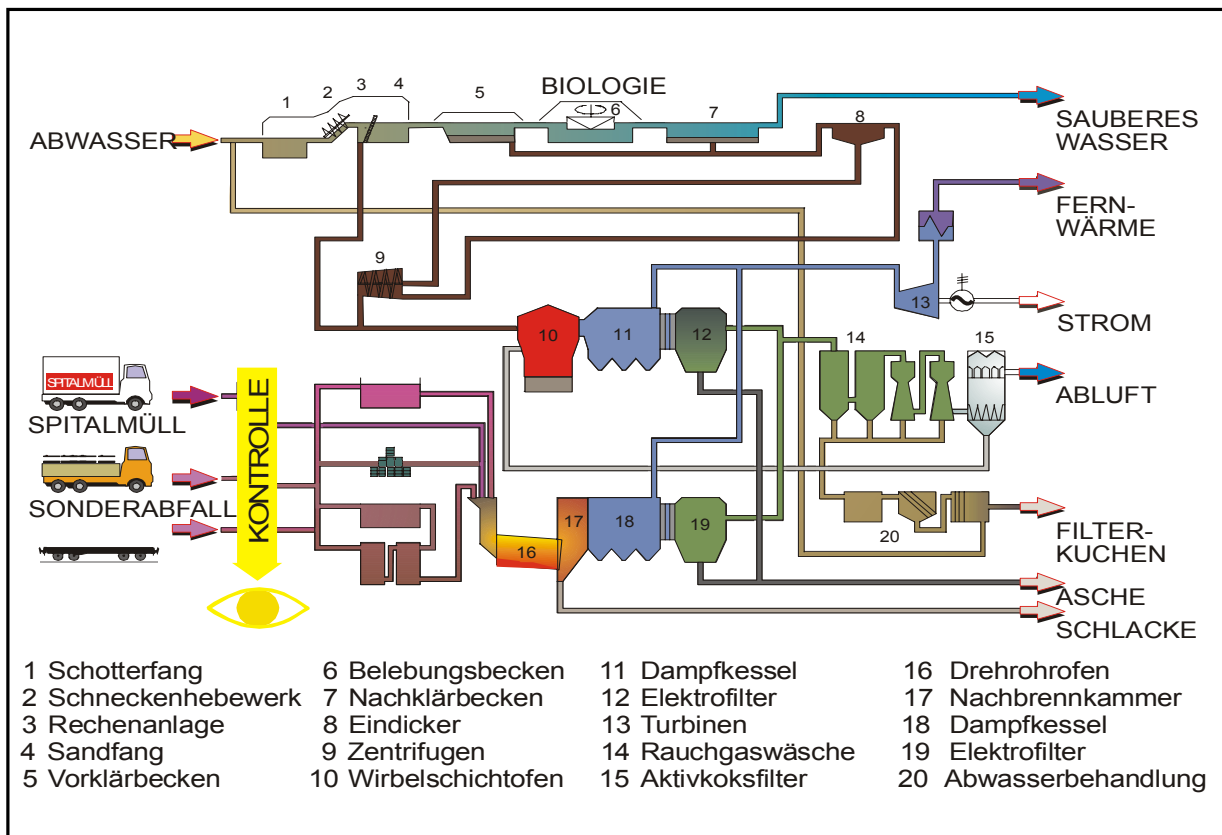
ABWASSER

1 2 3 4 5 BIOLOGIE 6 7 8

SAUBERES WASSER

FERNWÄRME

9

13

STROM

10 11 12 14 15

ABLUFT

SPITALMÜLL

SPITALMÜLL

KONTROLLE

SONDERABFALL

16 17 18 19 20

FILTERKUCHEN

ASCHE

SCHLACKE

1 Schotterfang
2 Schneckenhebewerk
3 Rechenanlage
4 Sandfang
5 Vorklärbecken

6 Belebungsbecken
7 Nachklärbecken
8 Eindicker
9 Zentrifugen
10 Wirbelschichtofen

11 Dampfkessel
12 Elektrofilter
13 Turbinen
14 Rauchgaswäsche
15 Aktivkoksfilter

16 Drehrohrofen
17 Nachbrennkammer
18 Dampfkessel
19 Elektrofilter
20 Abwasserbehandlung